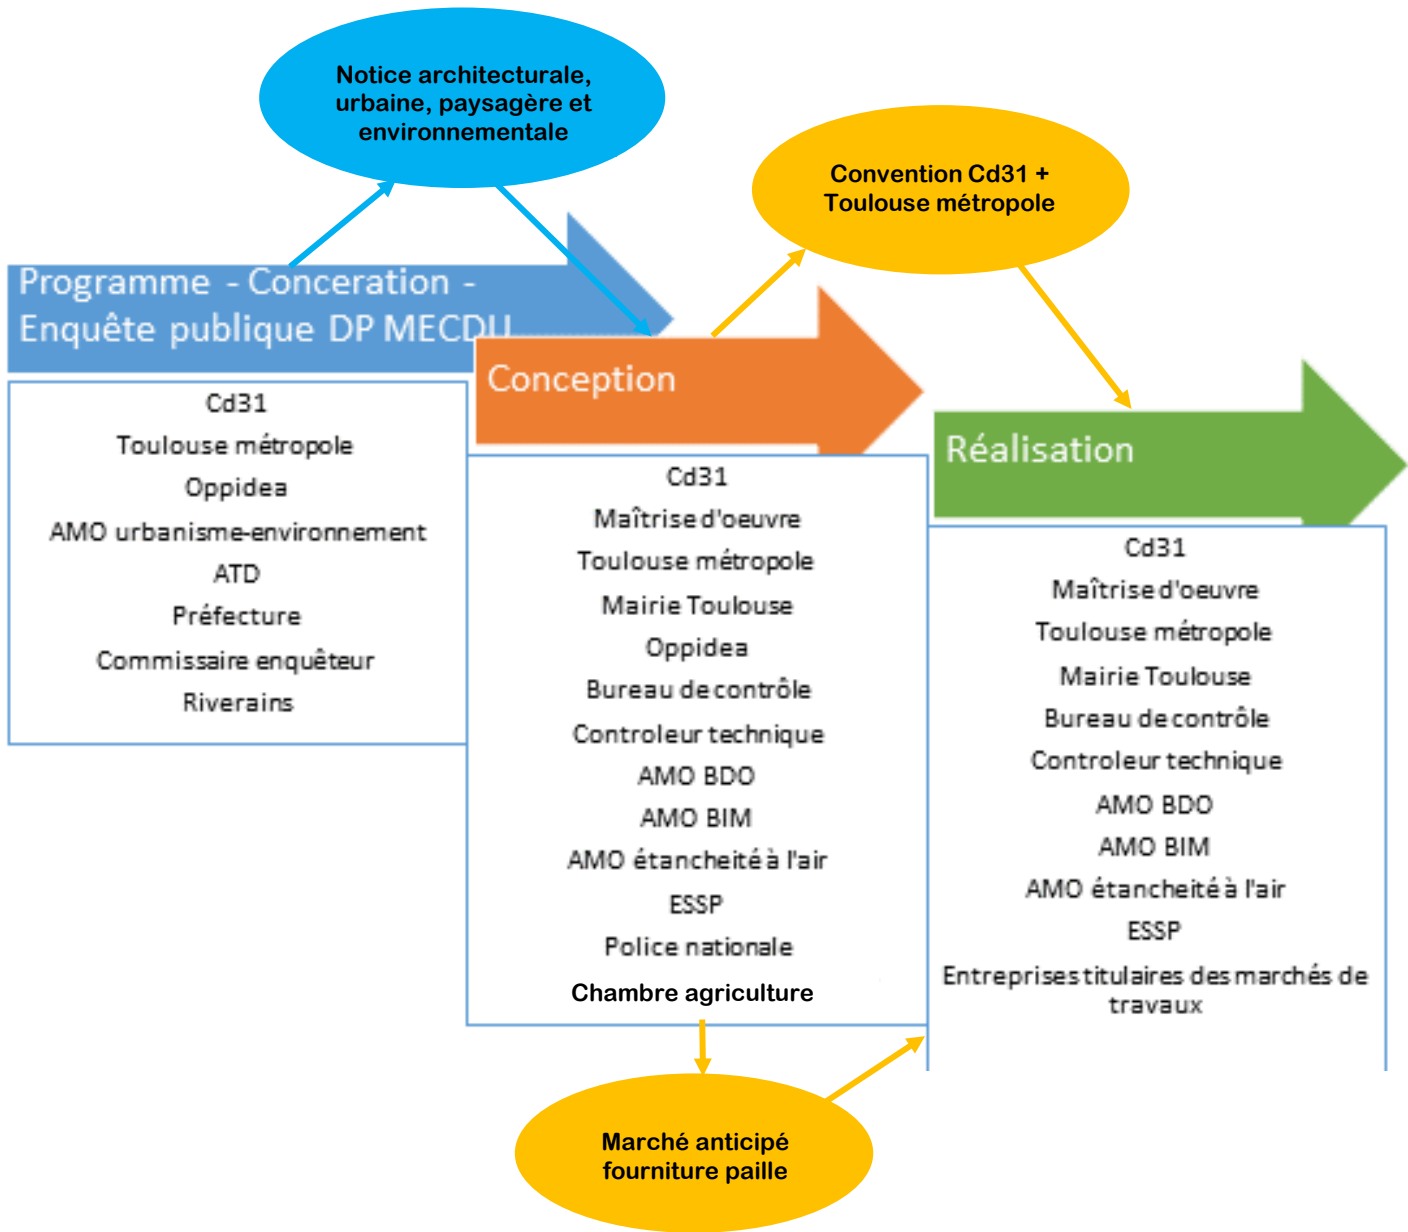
Notice architecturale, urbaine, paysagère et environnementale

Convention Cd31 + Toulouse métropole

Programme - Conceration - Enquête publique DP MECDU

Cd31
Toulouse métropole
Oppidea
AMO urbanisme-environnement
ATD
Préfecture
Commissaire enquêteur
Riverains

Conception

Cd31
Maîtrise d'oeuvre
Toulouse métropole
Mairie Toulouse
Oppidea
Bureau de contrôle
Controleur technique
AMO BDO
AMO BIM
AMO étancheité à l'air
ESSP
Police nationale
Chambre agriculture

Réalisation

Cd31
Maîtrise d'oeuvre
Toulouse métropole
Mairie Toulouse
Bureau de contrôle
Controleur technique
AMO BDO
AMO BIM
AMO étancheité à l'air
ESSP
Entreprises titulaires des marchés de travaux

Marché anticipé fourniture paille